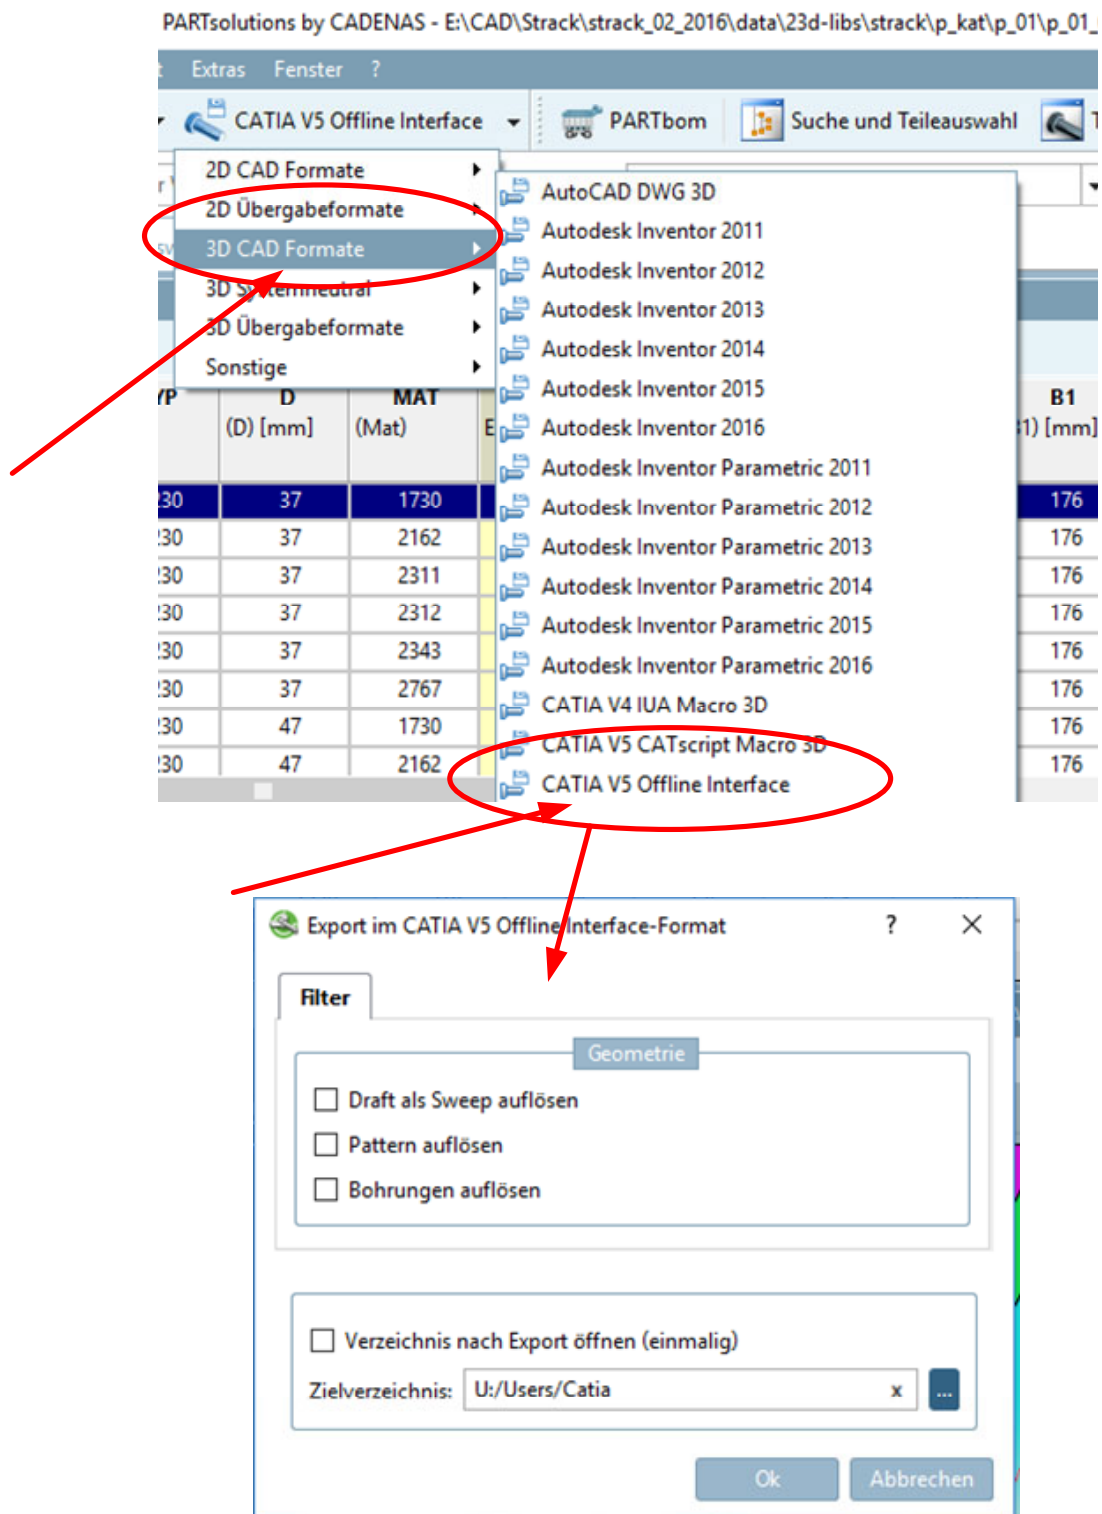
PARTsolutions by CADENAS - E:\CAD\Strack\strack_02_2016\data\23d-libs\strack\p_kat\p_01\p_01_

Extras Fenster ?

CATIA V5 Offline Interface PARTbom Suche und Teileauswahl

2D CAD Formate
2D Übergabeformate
3D CAD Formate
3D Systemneutral
3D Übergabeformate
Sonstige

AutoCAD DWG 3D
Autodesk Inventor 2011
Autodesk Inventor 2012
Autodesk Inventor 2013
Autodesk Inventor 2014
Autodesk Inventor 2015
Autodesk Inventor 2016
Autodesk Inventor Parametric 2011
Autodesk Inventor Parametric 2012
Autodesk Inventor Parametric 2013
Autodesk Inventor Parametric 2014
Autodesk Inventor Parametric 2015
Autodesk Inventor Parametric 2016
CATIA V4 IUA Macro 3D
CATIA V5 CATscript Macro 3D
CATIA V5 Offline Interface

| YP | D (D) [mm] | MAT (Mat) | B1 1) [mm] |
|---|---|---|---|
| 30 | 37 | 1730 | 176 |
| 30 | 37 | 2162 | 176 |
| 30 | 37 | 2311 | 176 |
| 30 | 37 | 2312 | 176 |
| 30 | 37 | 2343 | 176 |
| 30 | 37 | 2767 | 176 |
| 30 | 47 | 1730 | 176 |
| 30 | 47 | 2162 | 176 |

Export im CATIA V5 Offline Interface-Format ? ×

Filter

Geometrie

Draft als Sweep auflösen
Pattern auflösen
Bohrungen auflösen

Verzeichnis nach Export öffnen (einmalig)
Zielverzeichnis: U:/Users/Catia x ...

Ok Abbrechen